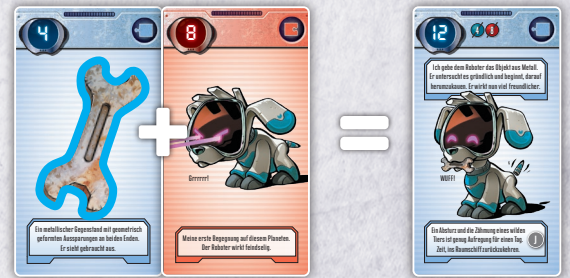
4

Ein metallischer Gegenstand mit geometrisch geformten Aussparungen an beiden Enden. Er sieht gebraucht aus.

8

Grrrrrr!

Meine erste Begegnung auf diesem Planeten. Der Roboter wirkt feindselig.

12

4 8

Ich gebe dem Roboter das Objekt aus Metall. Er untersucht es gründlich und beginnt, darauf herumzukauen. Er wirkt nun viel freundlicher.

WUFF!

Ein Absturz und die Zähmung eines wilden Tiers ist genug Aufregung für einen Tag. Zeit, zum Raumschiff zurückzukehren.